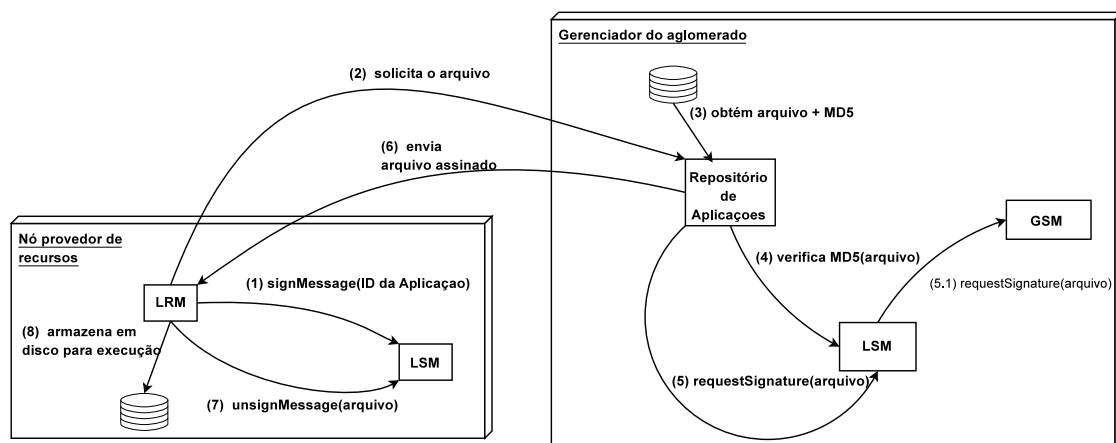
Gerenciador do aglomerado

(2) solicita o arquivo

(3) obtém arquivo + MD5

(6) envia arquivo assinado

Repositório de Aplicaçoes

GSM

Nó provedor de recursos

LRM

(1) signMessage(ID da Aplicaçao)

(4) verifica MD5(arquivo)

(5.1) requestSignature(arquivo)

(8) armazena em disco para execução

LSM

LSM

(5) requestSignature(arquivo)

(7) unsignMessage(arquivo)